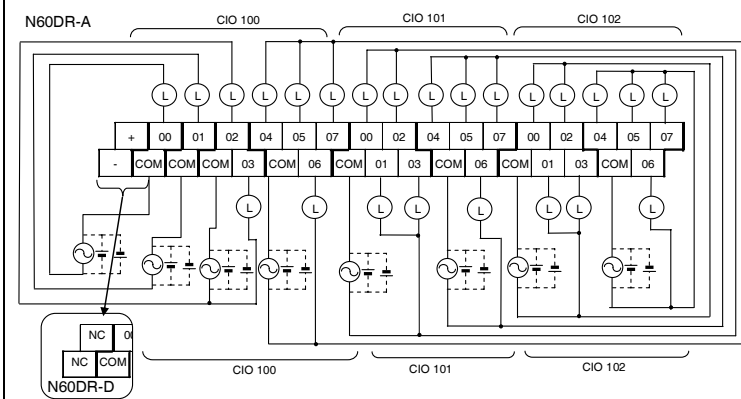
N60DR-A

CIO 100

CIO 101

CIO 102

L L L L L L L L L L L L L L L

| + | 00 | 01 | 02 | 04 | 05 | 07 | 00 | 02 | 04 | 05 | 07 | 00 | 02 | 04 | 05 | 07 |
|---|---|---|---|---|---|---|---|---|---|---|---|---|---|---|---|---|
| - | COM | COM | COM | 03 | COM | 06 | COM | 01 | 03 | COM | 06 | COM | 01 | 03 | COM | 06 |

L L L L L L L L

NC 00

NC COM

N60DR-D

CIO 100

CIO 101

CIO 102